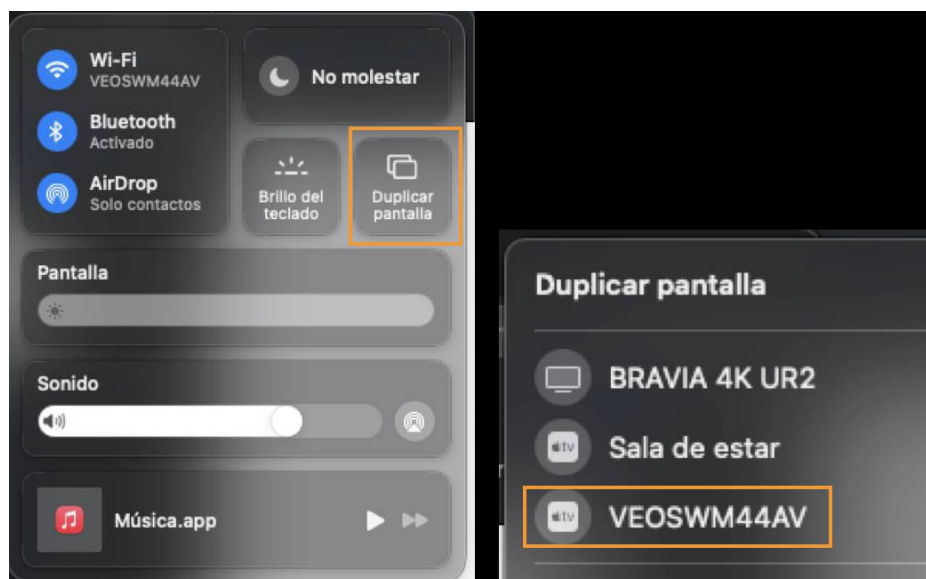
Wi-Fi
VEOSWM44AV

Bluetooth
Activado

AirDrop
Solo contactos

No molestar

Brillo del teclado

Duplicar pantalla

Pantalla

Sonido

Música.app

Duplicar pantalla

BRAVIA 4K UR2

tv Sala de estar

tv VEOSWM44AV